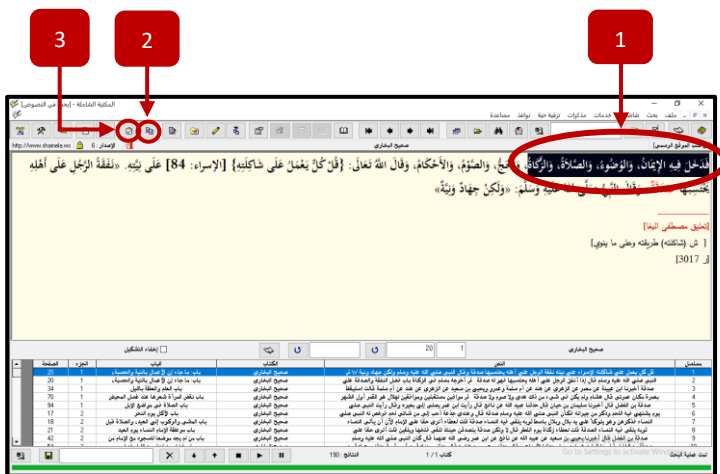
3
2
1

المكتبة الشاملة - [بحث في النصوص]

ملف بحث شاشة خدمات مذكرات ترقية حية نوافذ مساعدة

http://www.shamela.ws
الإصدار: 6
صحيح البخاري
حسب الموقع الرسمي

فدخل فيه الإيمان، والوضوء، والصلاة، والزكاة، والحج، والصوم، والأحكام، وقال الله تعالى: {قل كل يعمل على شاكلته} [الإسراء: 84] على نيته. «نفقة الرجل على أهله يحتسبها صدقة» وقال النبي صلى الله عليه وسلم: «ولكن جهاد ونية»

[تعليق مصطفى البغا]
[ ش (شاكلته) طريقته وهي ما ينوي]
[3017]

إخفاء التشكيل
صحيح البخاري
1
20

| مسلسل | النص | الكتاب | الباب | الجزء | الصفحة |
|---|---|---|---|---|---|
| 1 | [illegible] | صحيح البخاري | باب ما جاء إن الأعمال بالنية والحسبة، | 1 | 20 |
| 2 | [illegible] | صحيح البخاري | باب ما جاء إن الأعمال بالنية والحسبة، | 1 | 20 |
| 3 | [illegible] | صحيح البخاري | باب فضل النفقة والصدقة على | 1 | 20 |
| 4 | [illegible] | صحيح البخاري | باب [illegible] | 1 | 34 |
| 5 | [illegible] | صحيح البخاري | باب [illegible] | 1 | 37 |
| 6 | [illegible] | صحيح البخاري | باب الصلاة في مواضع الإبل | 1 | 94 |
| 7 | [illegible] | صحيح البخاري | باب الأكل يوم النحر | 2 | 17 |
| 8 | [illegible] | صحيح البخاري | باب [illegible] | 2 | 18 |
| 9 | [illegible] | صحيح البخاري | باب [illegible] | 2 | 21 |
| 10 | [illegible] | صحيح البخاري | باب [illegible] | 2 | 22 |

النتائج: 190
كتاب 1 / 1
Go to Settings to activate Windows.